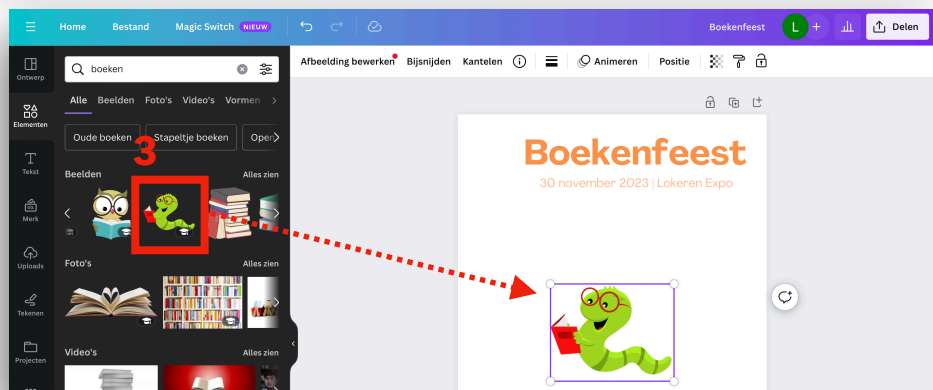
Home Bestand Magic Switch NIEUW Boekenfeest L Delen

Afbeelding bewerken Bijsnijden Kantelen Animeren Positie

Ontwerp
Elementen
Tekst
Merk
Uploads
Tekenen
Projecten

boeken

Alle Beelden Foto's Video's Vormen

Oude boeken Stapeltje boeken Oper

3

Beelden Alles zien

Foto's Alles zien

Video's Alles zien

Boekenfeest
30 november 2023 | Lokeren Expo